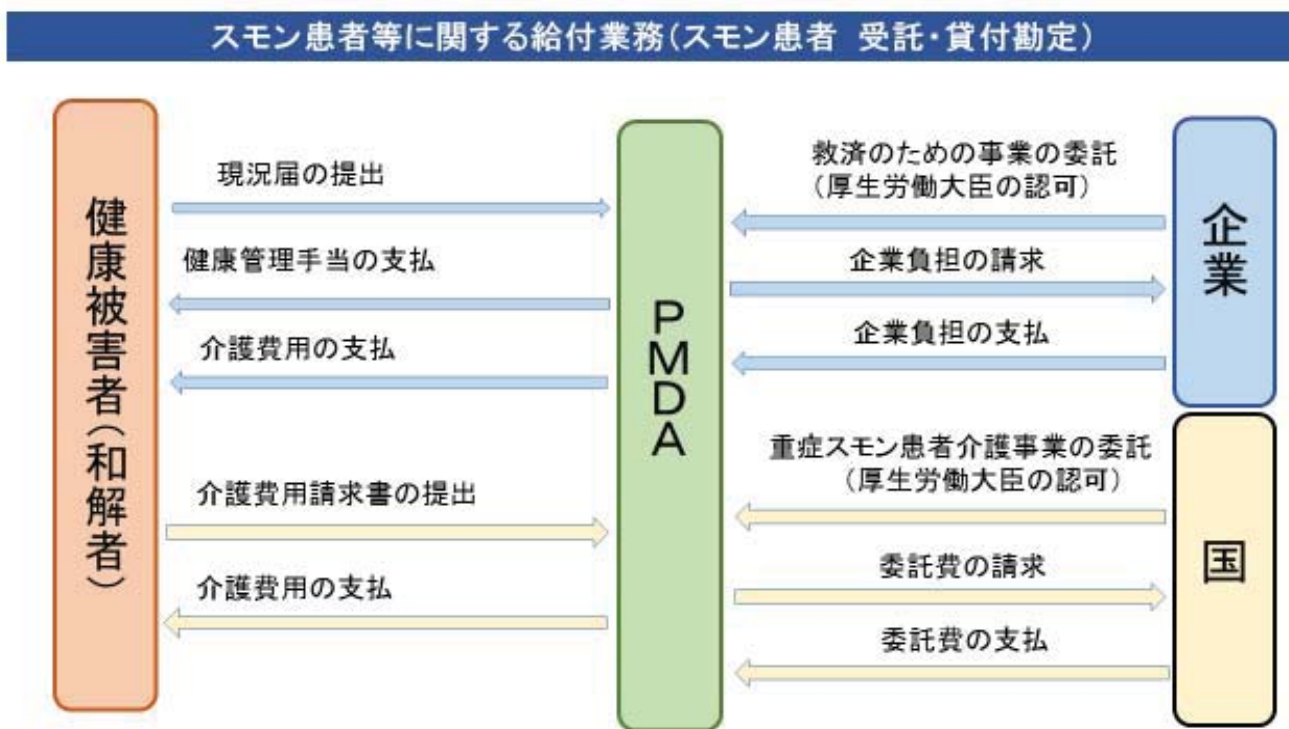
スモン患者等に関する給付業務(スモン患者 受託・貸付勘定)

健康被害者(和解者)

現況届の提出

健康管理手当の支払

介護費用の支払

介護費用請求書の提出

介護費用の支払

PMDA

救済のための事業の委託
(厚生労働大臣の認可)

企業負担の請求

企業負担の支払

重症スモン患者介護事業の委託
(厚生労働大臣の認可)

委託費の請求

委託費の支払

企業

国